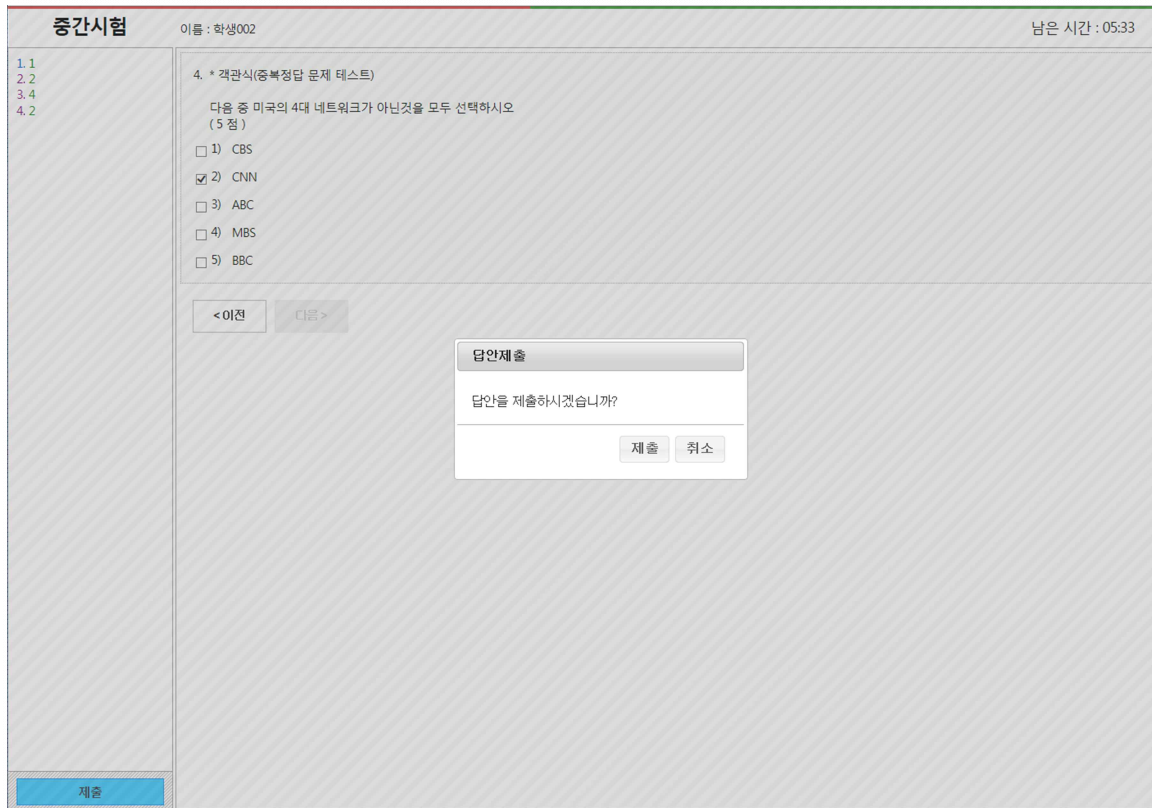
중간시험

이름 : 학생002

남은 시간 : 05:33

1. 1
2. 2
3. 4
4. 2

4. * 객관식(중복정답 문제 테스트)

다음 중 미국의 4대 네트워크가 아닌것을 모두 선택하시오
( 5 점 )

☐ 1) CBS
☑ 2) CNN
☐ 3) ABC
☐ 4) MBS
☐ 5) BBC

< 이전

다음 >

답안제출

답안을 제출하시겠습니까?

제출 취소

제출